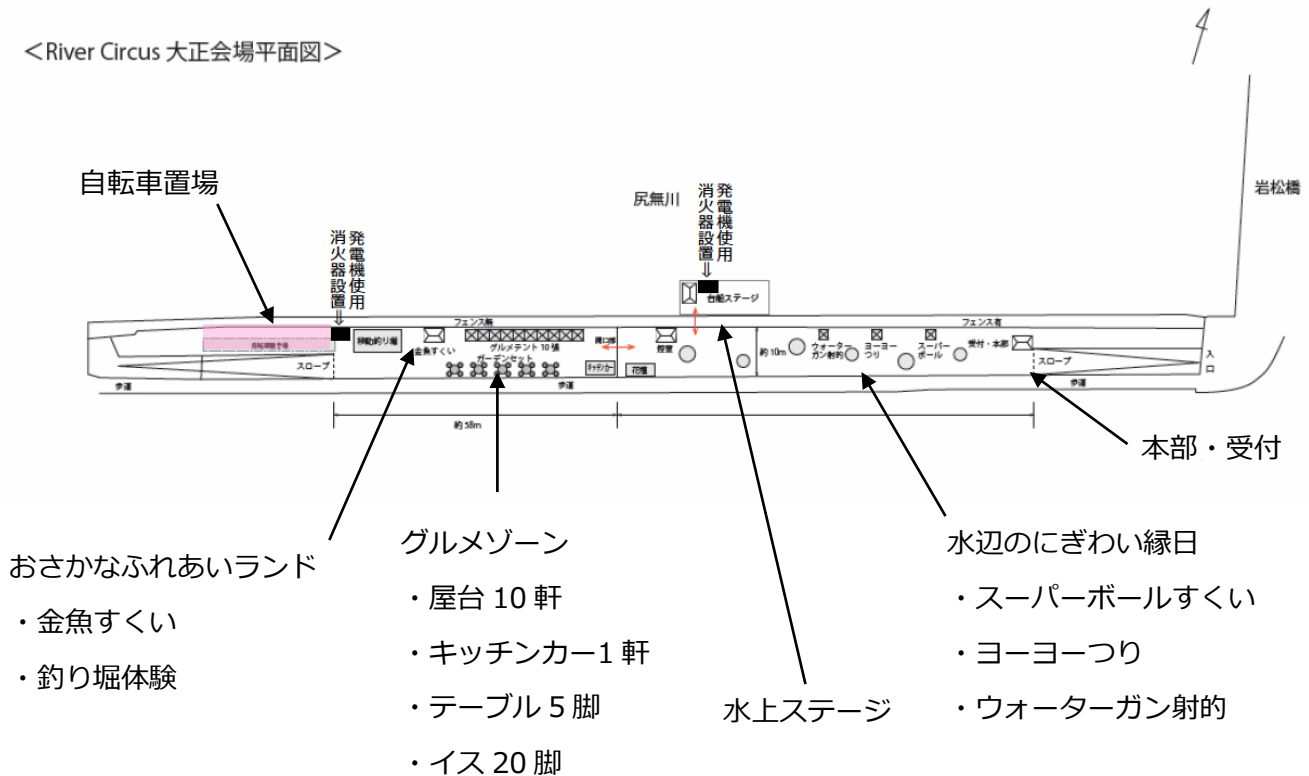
<River Circus 大正会場平面図>

自転車置場

消火器設置 発電機使用 ⇓

尻無川

消火器設置 発電機使用 ⇓

岩松橋

台船ステージ

フェンス有

フェンス有

自転車置き場

スロープ

移動釣り堀

金魚すくい

グルメテント 10 張

ガーデンセット

キッチンカー

花壇

約 10m

ウォーターガン射的

ヨーヨーつり

スーパーボール

受付・本部

スロープ

入口

歩道

歩道

歩道

約 58m

本部・受付

おさかなふれあいランド

・金魚すくい

・釣り堀体験

グルメゾーン

・屋台 10 軒

・キッチンカー1 軒

・テーブル 5 脚

・イス 20 脚

水上ステージ

水辺のにぎわい縁日

・スーパーボールすくい

・ヨーヨーつり

・ウォーターガン射的